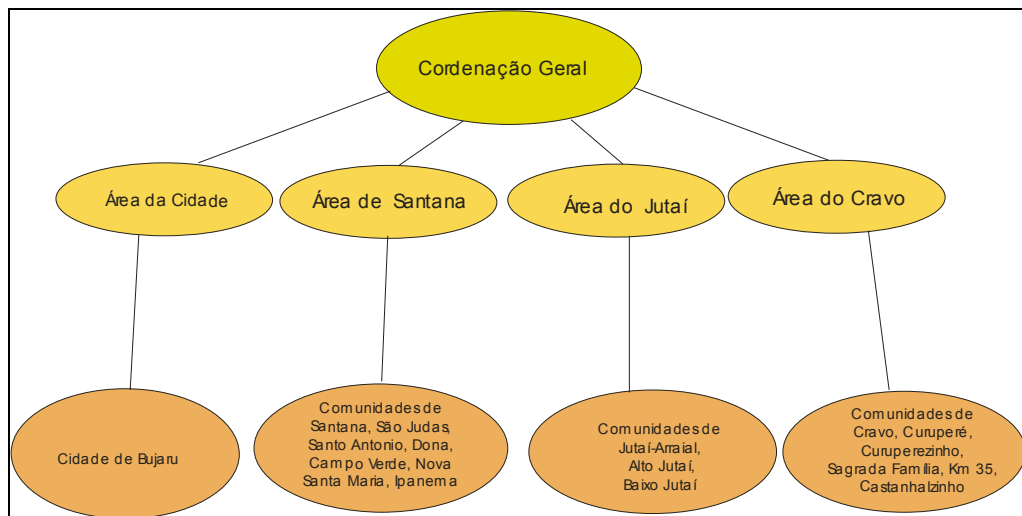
Cordenação Geral

Área da Cidade

Área de Santana

Área do Jutaí

Área do Cravo

Cidade de Bujaru

Comunidades de Santana, São Judas, Santo Antonio, Dona, Campo Verde, Nova Santa Maria, Ipanema

Comunidades de Jutaí-Arraial, Alto Jutaí, Baixo Jutaí

Comunidades de Cravo, Curuperé, Curuperezinho, Sagrada Familia, Km 35, Castanhalzinho